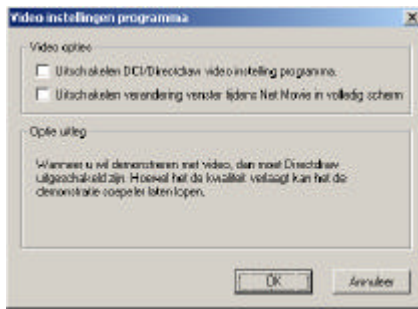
Video instellingen programma

Video opties

Uitschakelen DCI/Directdraw video instelling programma.

Uitschakelen verandering venster tijdens Net Movie in volledig scherm

Optie uitleg

Wanneer u wil demonstreren met video, dan moet Directdraw uitgeschakeld zijn. Hoewel het de kwaliteit verlaagt kan het de demonstratie soepeler laten lopen.

OK

Annuleer